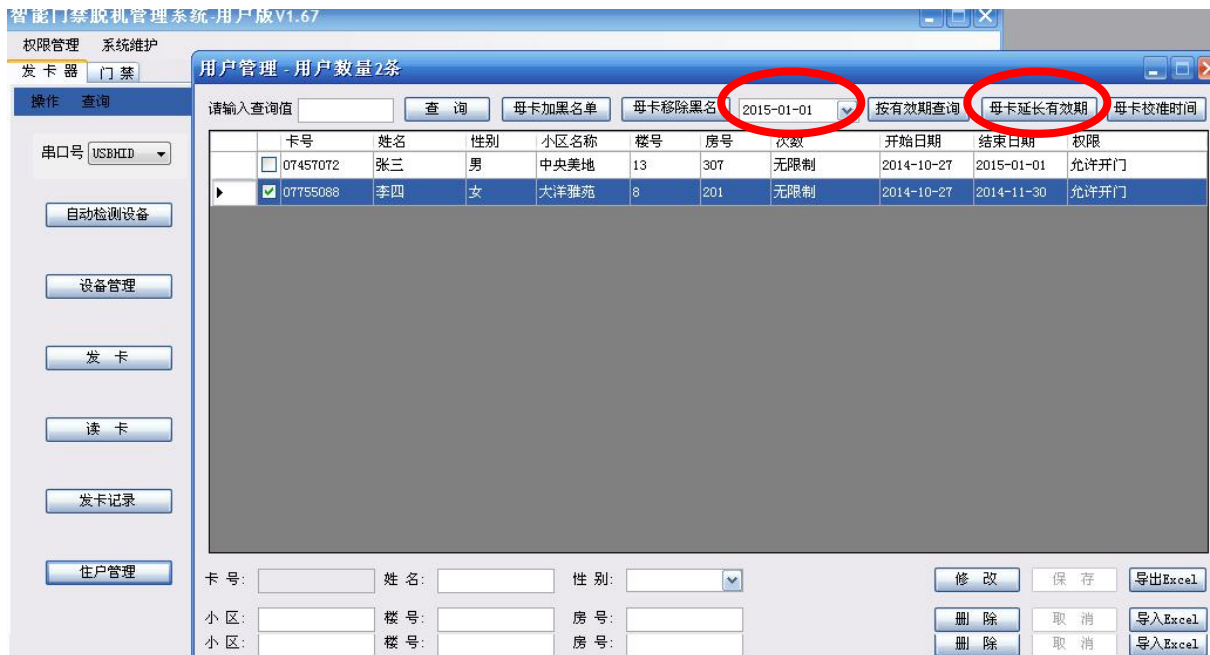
智能门禁脱机管理系统-用户版V1.67

权限管理 系统维护

发卡器 门禁

操作 查询

串口号 USBHID

自动检测设备

设备管理

发 卡

读 卡

发卡记录

住户管理

用户管理 - 用户数量2条

请输入查询值 查 询 母卡加黑名单 母卡移除黑名 2015-01-01 按有效期查询 母卡延长有效期 母卡校准时间

| | | 卡号 | 姓名 | 性别 | 小区名称 | 楼号 | 房号 | 次数 | 开始日期 | 结束日期 | 权限 |
|---|---|---|---|---|---|---|---|---|---|---|---|
| | ☐ | 07457072 | 张三 | 男 | 中央美地 | 13 | 307 | 无限制 | 2014-10-27 | 2015-01-01 | 允许开门 |
| ▶ | ☑ | 07755088 | 李四 | 女 | 大洋雅苑 | 8 | 201 | 无限制 | 2014-10-27 | 2014-11-30 | 允许开门 |

卡 号: 姓 名: 性 别: 修 改 保 存 导出Excel

小 区: 楼 号: 房 号: 删 除 取 消 导入Excel

小 区: 楼 号: 房 号: 删 除 取 消 导入Excel